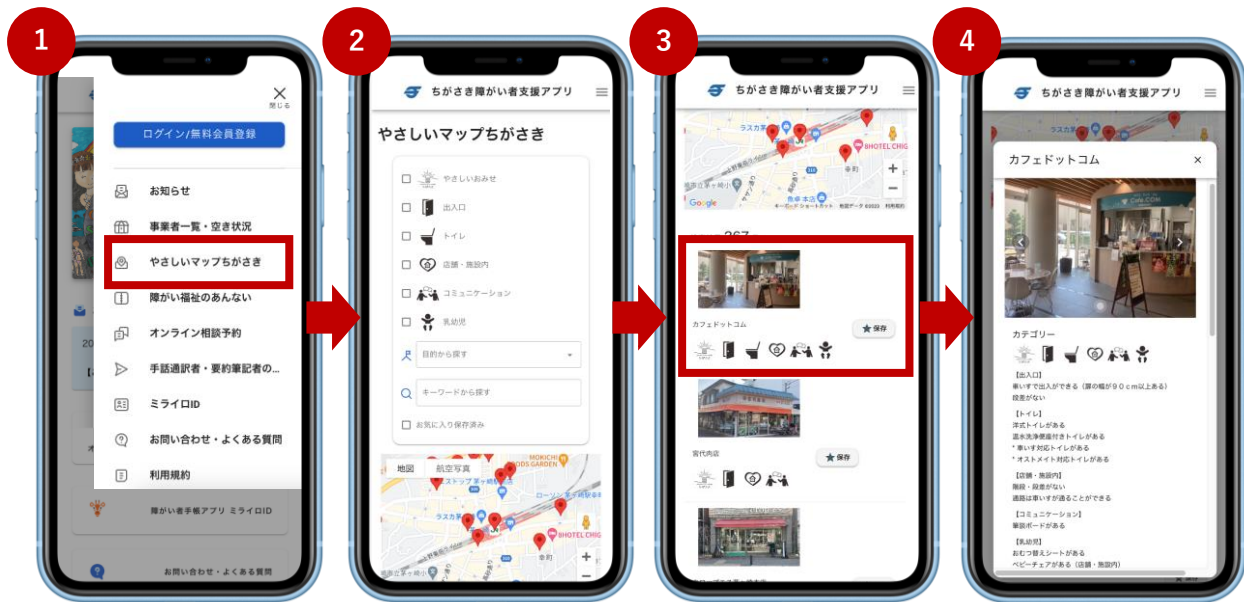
1

閉じる

ログイン/無料会員登録

お知らせ

事業者一覧・空き状況

やさしいマップちがさき

障がい福祉のあんない

オンライン相談予約

手話通訳者・要約筆記者の...

ミライロID

お問い合わせ・よくある質問

利用規約

障がい者手帳アプリ ミライロID

お問い合わせ・よくある質問

2

ちがさき障がい者支援アプリ

やさしいマップちがさき

やさしいおみせ

出入口

トイレ

店舗・施設内

コミュニケーション

乳幼児

目的から探す

キーワードから探す

お気に入り保存済み

地図 航空写真

MOKICHI GARDEN

BHOTEL CHIG

幸町

3

ちがさき障がい者支援アプリ

BHOTEL CHIG

幸町

Google

カフェドットコム

保存

宮代肉店

保存

4

ちがさき障がい者支援アプリ

カフェドットコム

カテゴリー

【出入口】
車いすで出入が出来る（扉の幅が９０ｃｍ以上ある）
段差がない

【トイレ】
洋式トイレがある
温水洗浄便座付きトイレがある
* 車いす対応トイレがある
* オストメイト対応トイレがある

【店舗・施設内】
階段・段差がない
通路は車いすが通ることができる

【コミュニケーション】
筆談ボードがある

【乳幼児】
おむつ替えシートがある
ベビーチェアがある（店舗・施設内）